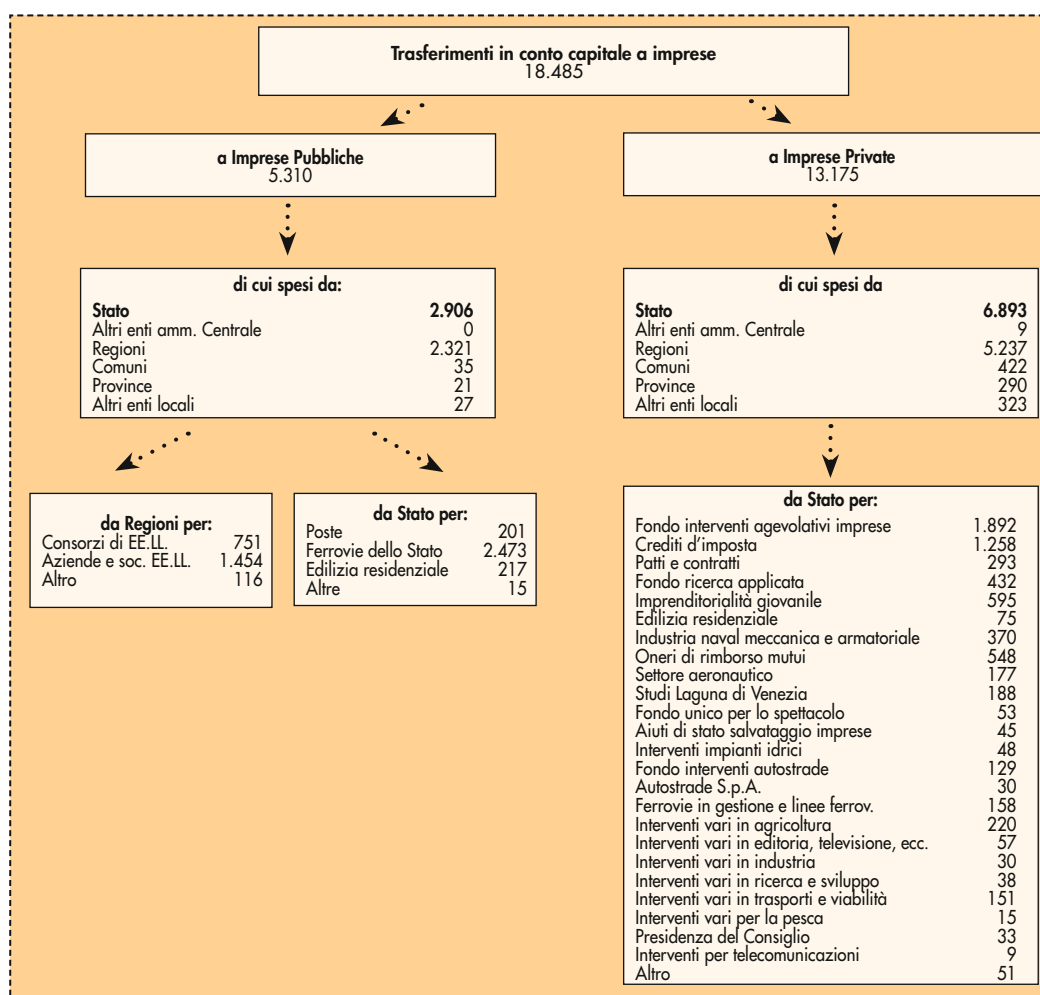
Trasferimenti in conto capitale a imprese
18.485

a Imprese Pubbliche
5.310

a Imprese Private
13.175

di cui spesi da:

| | |
|---|---|
| Stato | 2.906 |
| Altri enti amm. Centrale | 0 |
| Regioni | 2.321 |
| Comuni | 35 |
| Province | 21 |
| Altri enti locali | 27 |

di cui spesi da

| | |
|---|---|
| Stato | 6.893 |
| Altri enti amm. Centrale | 9 |
| Regioni | 5.237 |
| Comuni | 422 |
| Province | 290 |
| Altri enti locali | 323 |

da Regioni per:

| | |
|---|---|
| Consorzi di EE.LL. | 751 |
| Aziende e soc. EE.LL. | 1.454 |
| Altro | 116 |

da Stato per:

| | |
|---|---|
| Poste | 201 |
| Ferrovie dello Stato | 2.473 |
| Edilizia residenziale | 217 |
| Altre | 15 |

da Stato per:

| | |
|---|---|
| Fondo interventi agevolativi imprese | 1.892 |
| Crediti d'imposta | 1.258 |
| Patti e contratti | 293 |
| Fondo ricerca applicata | 432 |
| Imprenditorialità giovanile | 595 |
| Edilizia residenziale | 75 |
| Industria naval meccanica e armatoriale | 370 |
| Oneri di rimborso mutui | 548 |
| Settore aeronautico | 177 |
| Studi Laguna di Venezia | 188 |
| Fondo unico per lo spettacolo | 53 |
| Aiuti di stato salvataggio imprese | 45 |
| Interventi impianti idrici | 48 |
| Fondo interventi autostrade | 129 |
| Autostrade S.p.A. | 30 |
| Ferrovie in gestione e linee ferrov. | 158 |
| Interventi vari in agricoltura | 220 |
| Interventi vari in editoria, televisione, ecc. | 57 |
| Interventi vari in industria | 30 |
| Interventi vari in ricerca e sviluppo | 38 |
| Interventi vari in trasporti e viabilità | 151 |
| Interventi vari per la pesca | 15 |
| Presidenza del Consiglio | 33 |
| Interventi per telecomunicazioni | 9 |
| Altro | 51 |